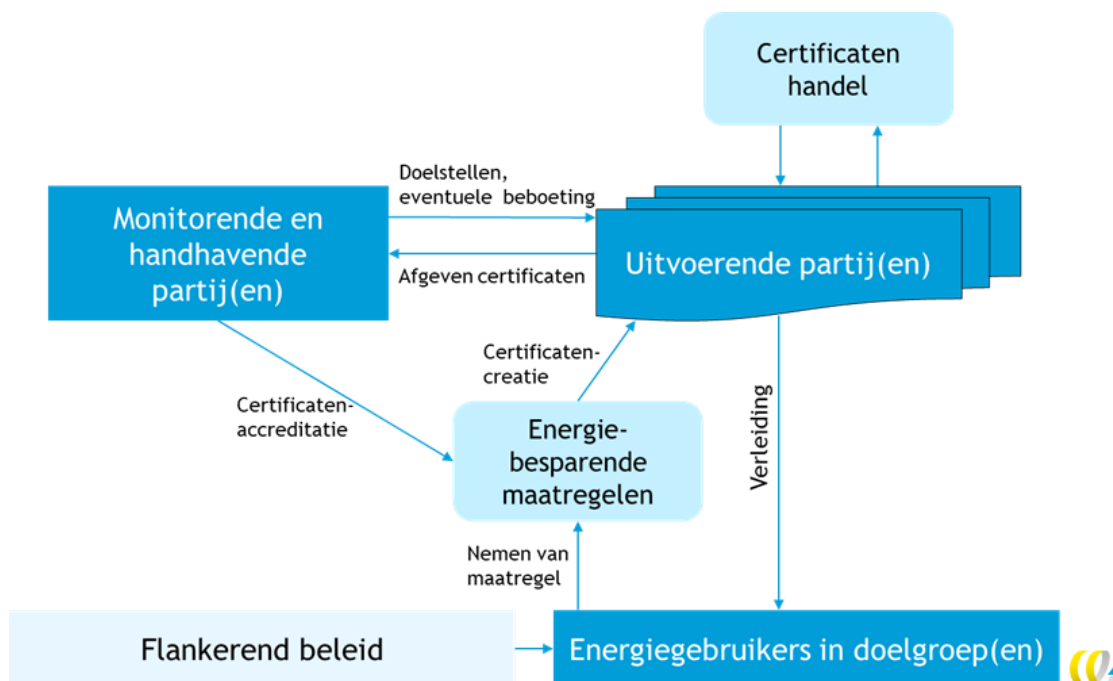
Certificaten handel

Doelstellen, eventuele beboeting

Monitorende en handhavende partij(en)

Afgeven certificaten

Uitvoerende partij(en)

Certificaten-creatie

Certificaten-accreditatie

Energie-besparende maatregelen

Verleiding

Nemen van maatregel

Flankerend beleid

Energiegebruikers in doelgroep(en)